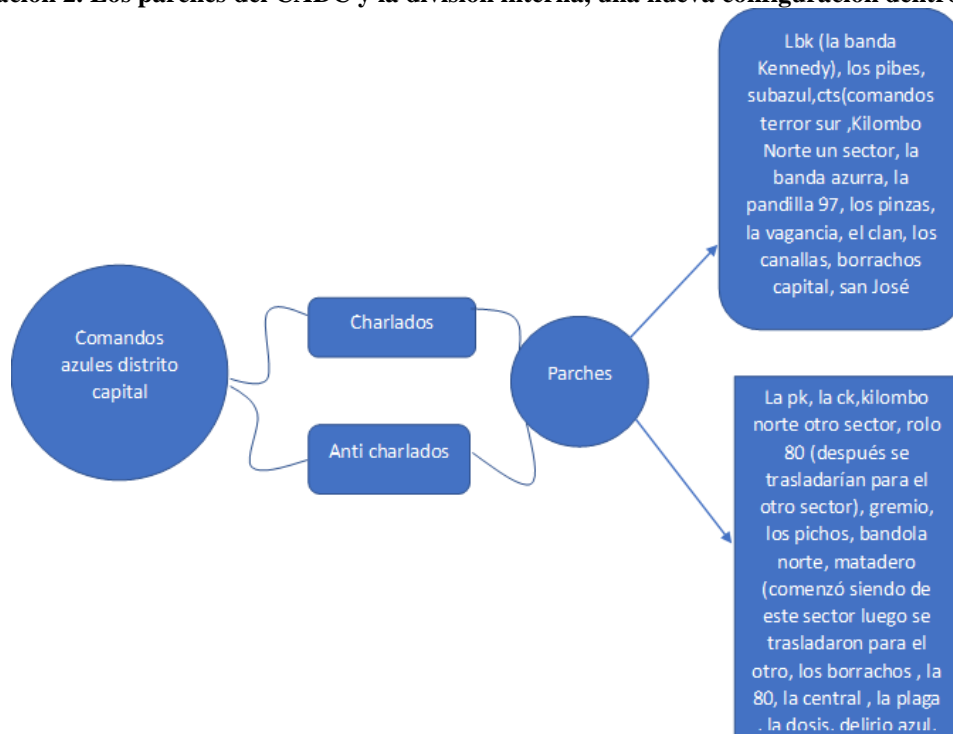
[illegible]ación 2. Los parches del CADC y la división interna, una nueva configuración dentr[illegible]

Comandos azules distrito capital

Charlados

Anti charlados

Parches

Lbk (la banda Kennedy), los pibes, subazul,cts(comandos terror sur ,Kilombo Norte un sector, la banda azurra, la pandilla 97, los pinzas, la vagancia, el clan, los canallas, borrachos capital, san José

La pk, la ck,kilombo norte otro sector, rolo 80 (después se trasladarían para el otro sector), gremio, los pichos, bandola norte, matadero (comenzó siendo de este sector luego se trasladaron para el otro, los borrachos , la 80, la central , la plaga , la dosis, delirio azul, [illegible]